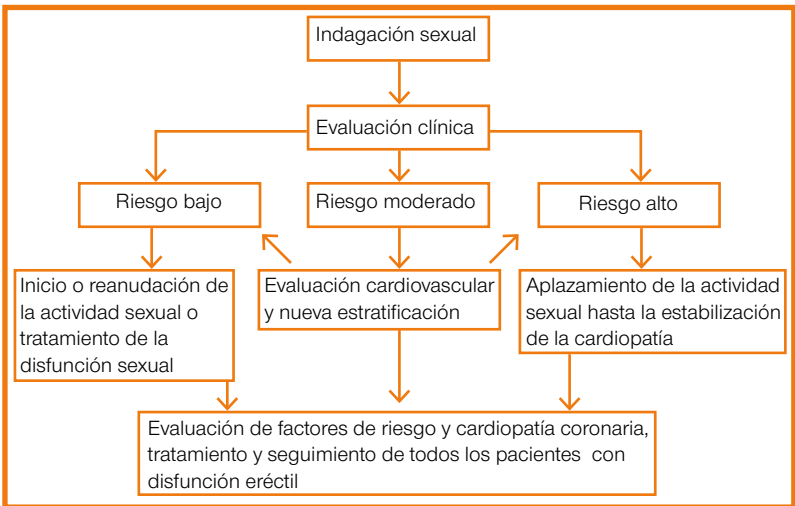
Indagación sexual

Evaluación clínica

Riesgo bajo

Riesgo moderado

Riesgo alto

Inicio o reanudación de la actividad sexual o tratamiento de la disfunción sexual

Evaluación cardiovascular y nueva estratificación

Aplazamiento de la actividad sexual hasta la estabilización de la cardiopatía

Evaluación de factores de riesgo y cardiopatía coronaria, tratamiento y seguimiento de todos los pacientes con disfunción eréctil